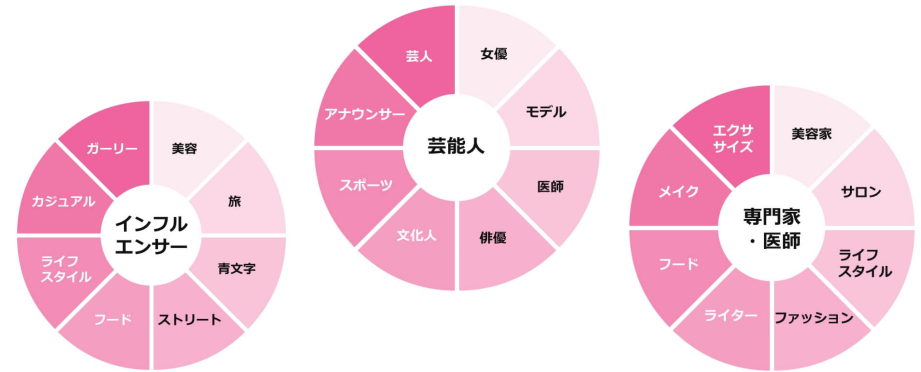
インフルエンサー

美容
旅
青文字
ストリート
フード
ライフスタイル
カジュアル
ガーリー

芸能人

女優
モデル
医師
俳優
文化人
スポーツ
アナウンサー
芸人

専門家・医師

美容家
サロン
ライフスタイル
ファッション
ライター
フード
メイク
エクササイズ